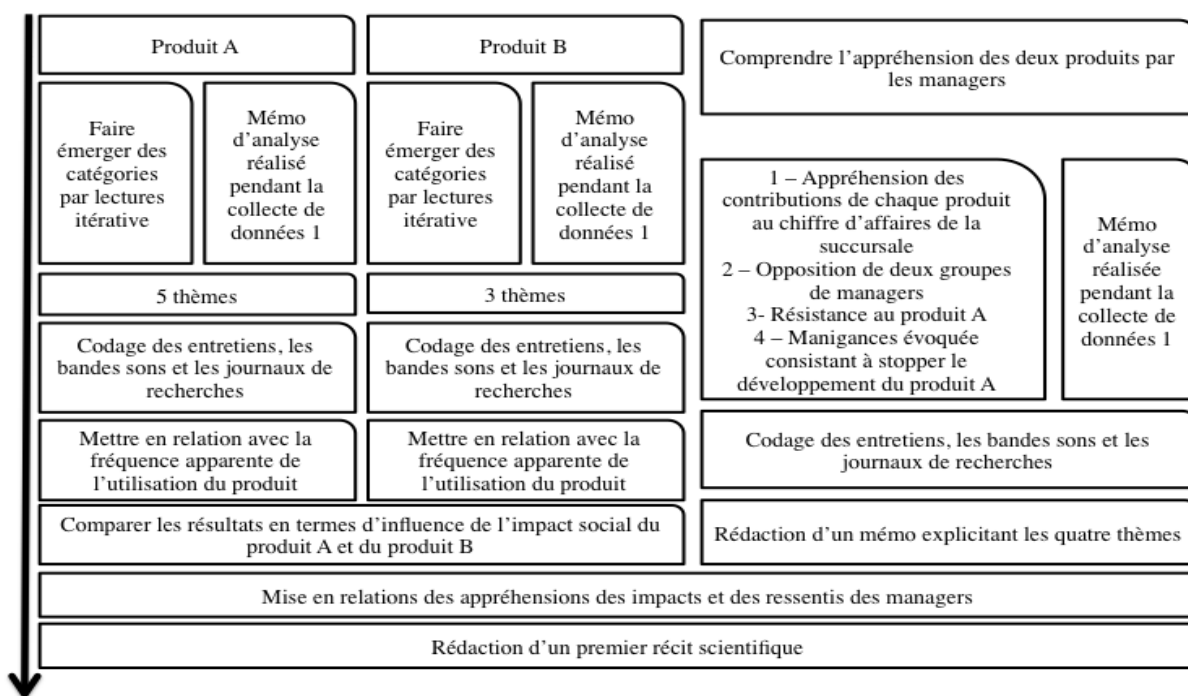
Produit A

Produit B

Comprendre l'appréhension des deux produits par les managers

Faire émerger des catégories par lectures itérative

Mémo d'analyse réalisé pendant la collecte de données 1

Faire émerger des catégories par lectures itérative

Mémo d'analyse réalisé pendant la collecte de données 1

1 – Appréhension des contributions de chaque produit au chiffre d'affaires de la succursale
2 – Opposition de deux groupes de managers
3- Résistance au produit A
4 – Manigances évoquée consistant à stopper le développement du produit A

Mémo d'analyse réalisée pendant la collecte de données 1

5 thèmes

3 thèmes

Codage des entretiens, les bandes sons et les journaux de recherches

Codage des entretiens, les bandes sons et les journaux de recherches

Mettre en relation avec la fréquence apparente de l'utilisation du produit

Mettre en relation avec la fréquence apparente de l'utilisation du produit

Codage des entretiens, les bandes sons et les journaux de recherches

Comparer les résultats en termes d'influence de l'impact social du produit A et du produit B

Rédaction d'un mémo explicitant les quatre thèmes

Mise en relations des appréhensions des impacts et des ressentis des managers

Rédaction d'un premier récit scientifique